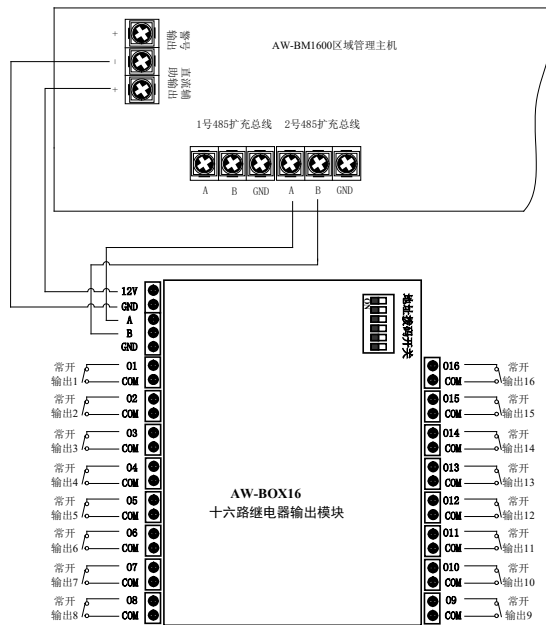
+
-
+
警号
输出
直流
输出

AW-BM1600区域管理主机

1号485扩充总线 2号485扩充总线

A B GND A B GND

12V
GND
A
B
GND

地址拨码开关

01
COM
02
COM
03
COM
04
COM
05
COM
06
COM
07
COM
08
COM

常开
输出1
常开
输出2
常开
输出3
常开
输出4
常开
输出5
常开
输出6
常开
输出7
常开
输出8

AW-BOX16
十六路继电器输出模块

016
COM
015
COM
014
COM
013
COM
012
COM
011
COM
010
COM
09
COM

常开
输出16
常开
输出15
常开
输出14
常开
输出13
常开
输出12
常开
输出11
常开
输出10
常开
输出9